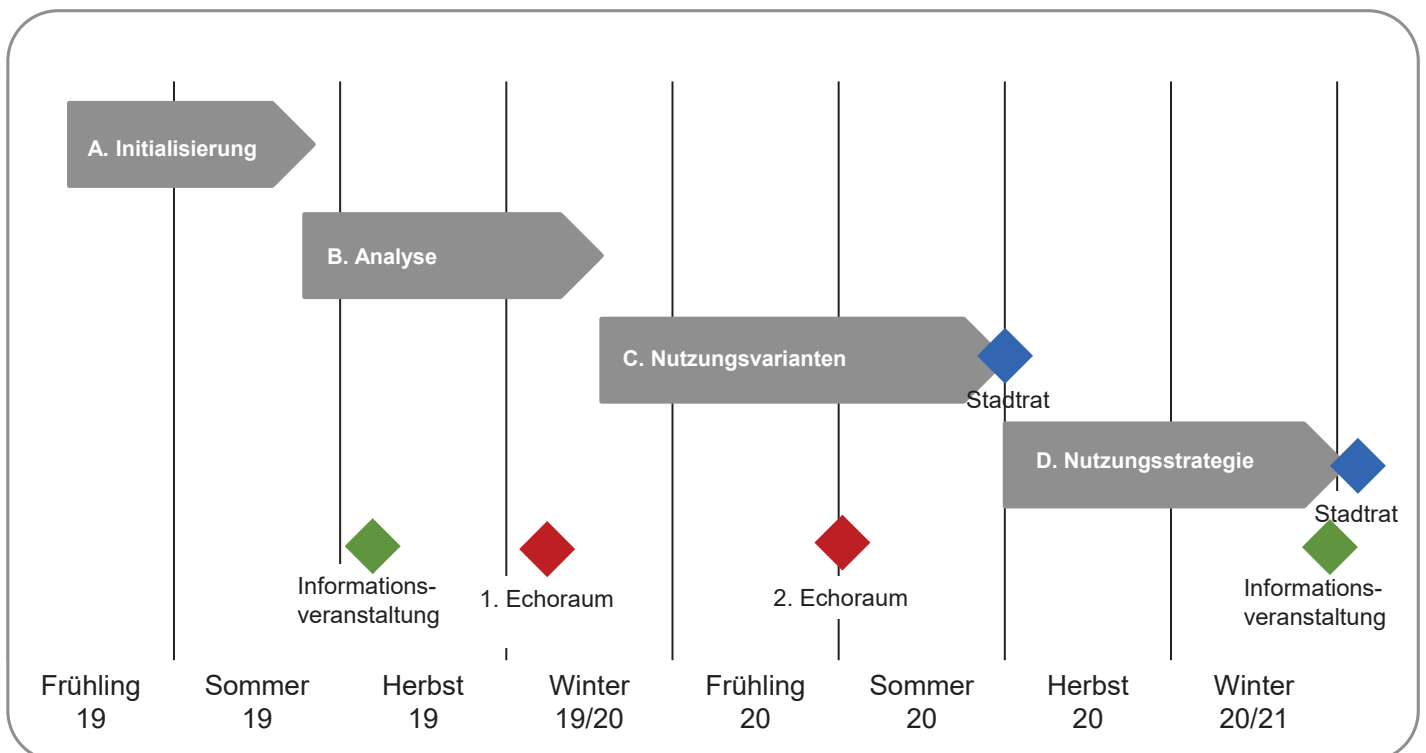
A. Initialisierung

B. Analyse

C. Nutzungsvarianten

Stadtrat

D. Nutzungsstrategie

Stadtrat

Informationsveranstaltung

1. Echoraum

2. Echoraum

Informationsveranstaltung

Frühling 19

Sommer 19

Herbst 19

Winter 19/20

Frühling 20

Sommer 20

Herbst 20

Winter 20/21